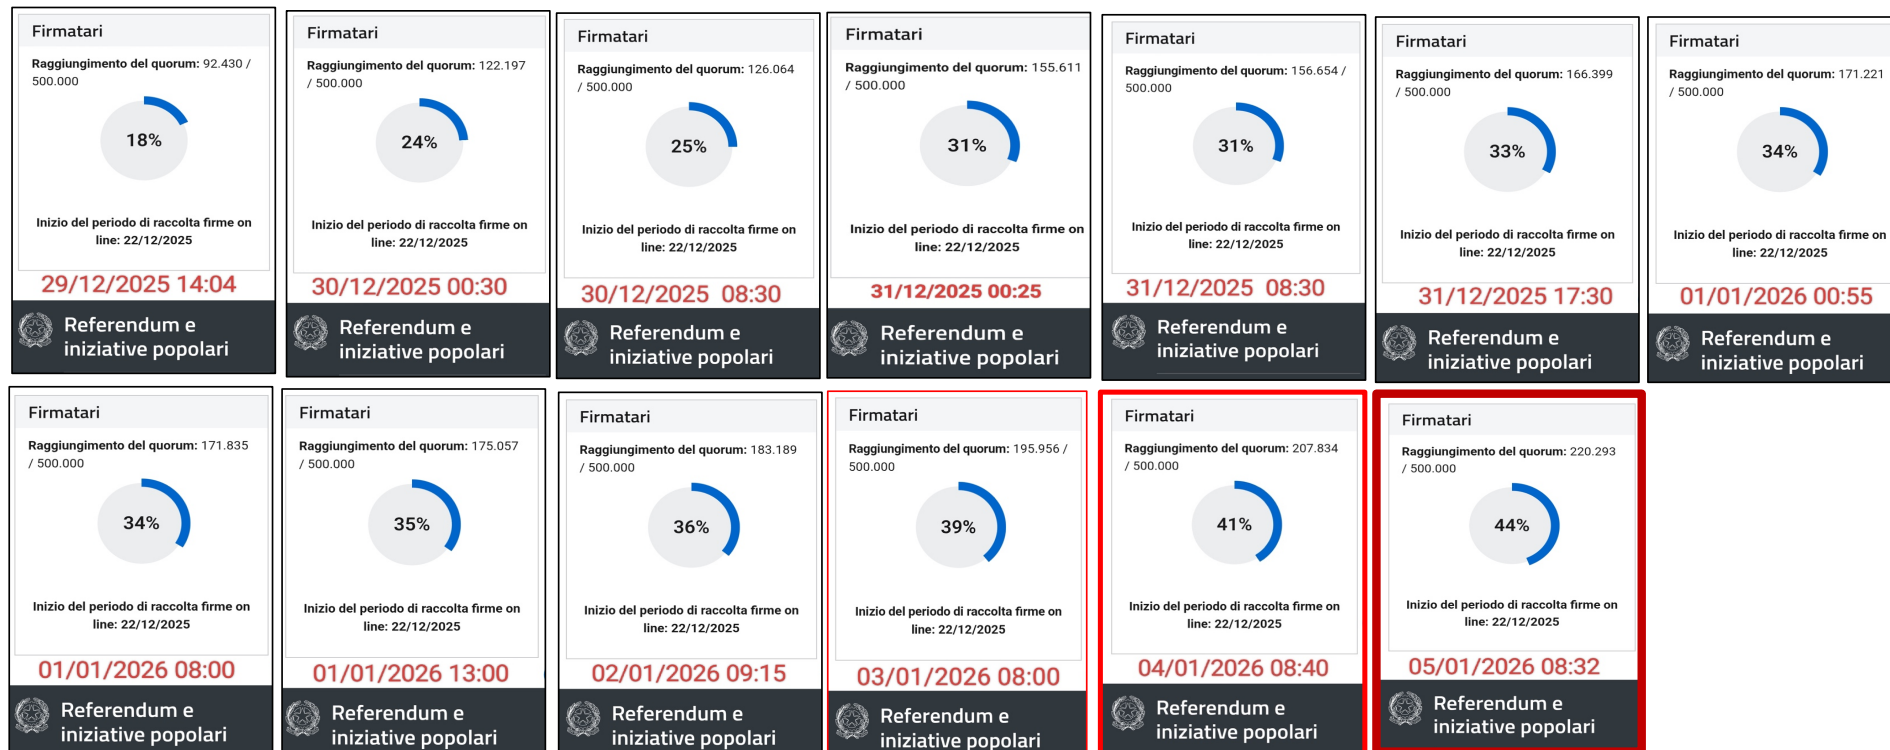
Firmatari

Raggiungimento del quorum: 92.430 / 500.000

18%

Inizio del periodo di raccolta firme on line: 22/12/2025

29/12/2025 14:04

Referendum e iniziative popolari

Firmatari

Raggiungimento del quorum: 122.197 / 500.000

24%

Inizio del periodo di raccolta firme on line: 22/12/2025

30/12/2025 00:30

Referendum e iniziative popolari

Firmatari

Raggiungimento del quorum: 126.064 / 500.000

25%

Inizio del periodo di raccolta firme on line: 22/12/2025

30/12/2025 08:30

Referendum e iniziative popolari

Firmatari

Raggiungimento del quorum: 155.611 / 500.000

31%

Inizio del periodo di raccolta firme on line: 22/12/2025

31/12/2025 00:25

Referendum e iniziative popolari

Firmatari

Raggiungimento del quorum: 156.654 / 500.000

31%

Inizio del periodo di raccolta firme on line: 22/12/2025

31/12/2025 08:30

Referendum e iniziative popolari

Firmatari

Raggiungimento del quorum: 166.399 / 500.000

33%

Inizio del periodo di raccolta firme on line: 22/12/2025

31/12/2025 17:30

Referendum e iniziative popolari

Firmatari

Raggiungimento del quorum: 171.221 / 500.000

34%

Inizio del periodo di raccolta firme on line: 22/12/2025

01/01/2026 00:55

Referendum e iniziative popolari

Firmatari

Raggiungimento del quorum: 171.835 / 500.000

34%

Inizio del periodo di raccolta firme on line: 22/12/2025

01/01/2026 08:00

Referendum e iniziative popolari

Firmatari

Raggiungimento del quorum: 175.057 / 500.000

35%

Inizio del periodo di raccolta firme on line: 22/12/2025

01/01/2026 13:00

Referendum e iniziative popolari

Firmatari

Raggiungimento del quorum: 183.189 / 500.000

36%

Inizio del periodo di raccolta firme on line: 22/12/2025

02/01/2026 09:15

Referendum e iniziative popolari

Firmatari

Raggiungimento del quorum: 195.956 / 500.000

39%

Inizio del periodo di raccolta firme on line: 22/12/2025

03/01/2026 08:00

Referendum e iniziative popolari

Firmatari

Raggiungimento del quorum: 207.834 / 500.000

41%

Inizio del periodo di raccolta firme on line: 22/12/2025

04/01/2026 08:40

Referendum e iniziative popolari

Firmatari

Raggiungimento del quorum: 220.293 / 500.000

44%

Inizio del periodo di raccolta firme on line: 22/12/2025

05/01/2026 08:32

Referendum e iniziative popolari